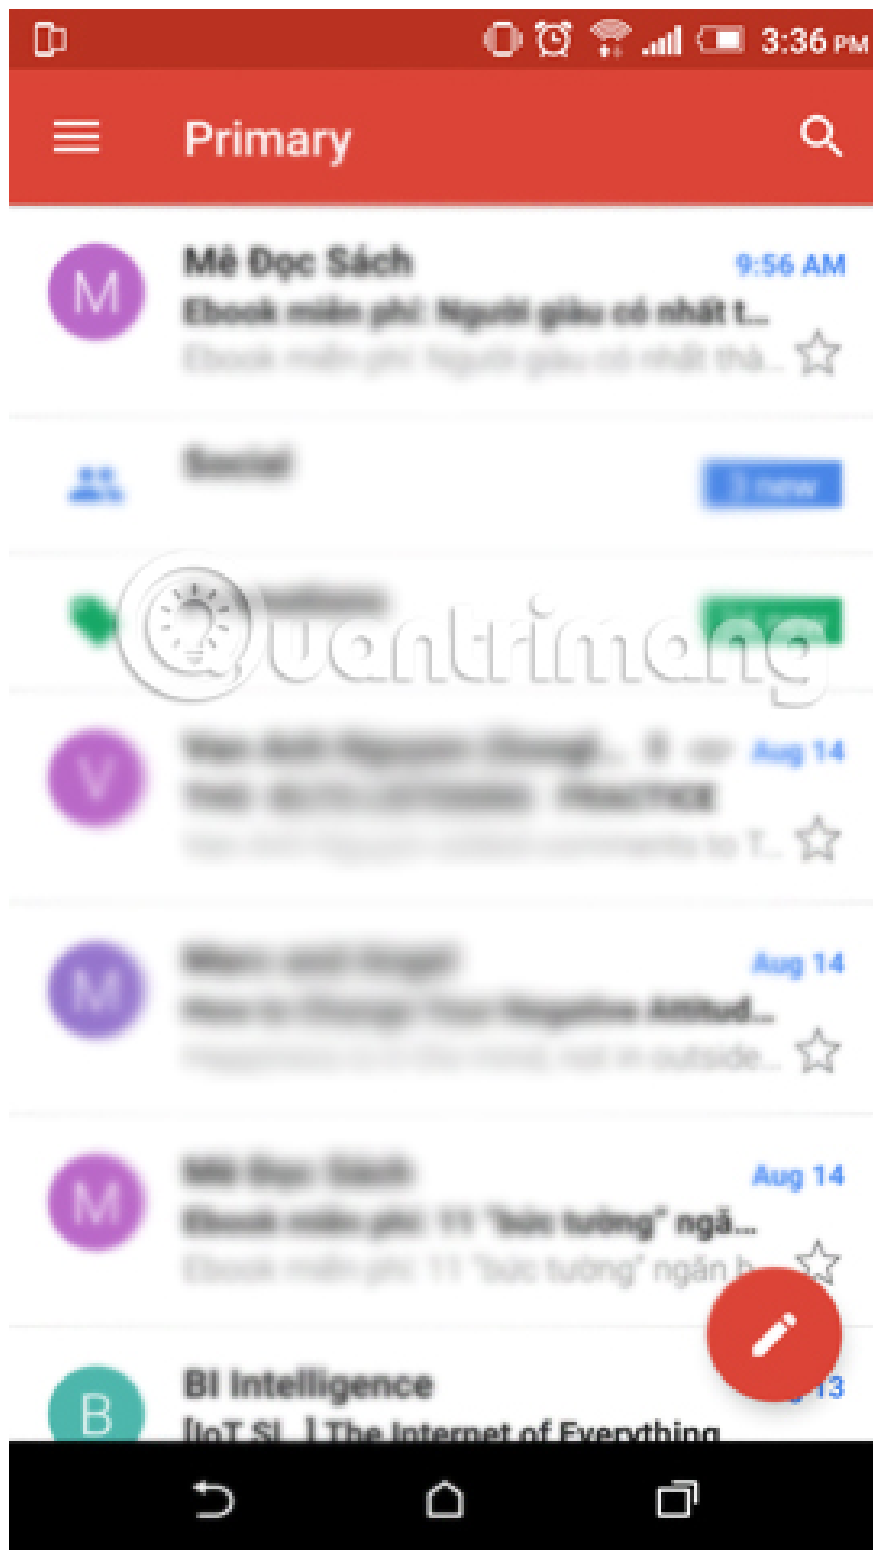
3:36 PM

Primary

M
Mê Đọc Sách
9:56 AM
Ebook miễn phí: Người giàu có nhất t...
Ebook miễn phí: Người giàu có nhất thà...

Social
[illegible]

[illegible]
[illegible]

Quantrimang

V
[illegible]
Aug 14
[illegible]
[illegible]

M
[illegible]
Aug 14
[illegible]
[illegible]

M
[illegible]
Aug 14
Ebook miễn phí: 11 "bức tường" ngă...
Ebook miễn phí: 11 "bức tường" ngăn b...

B
BI Intelligence
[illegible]13
[IoT SL...] The Internet of Everything